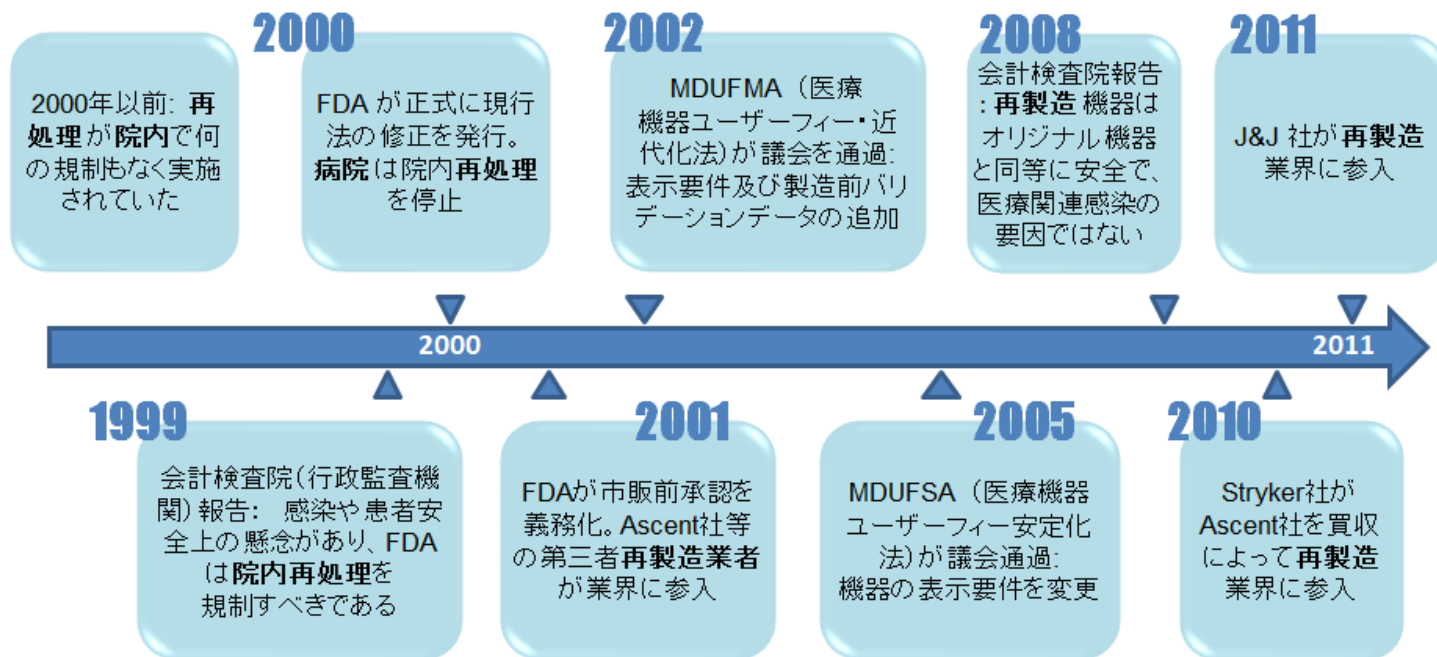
2000年以前: **再処理**が**院内**で何の規制もなく実施されていた

2000

FDA が正式に現行法の修正を発行。**病院**は院内**再処理**を停止

2002

MDUFMA（医療機器ユーザーフィー・近代化法）が議会を通過: 表示要件及び製造前バリデーションデータの追加

2008

会計検査院報告: **再製造**機器はオリジナル機器と同等に安全で、医療関連感染の要因ではない

2011

J&J 社が**再製造**業界に参入

2000

2011

1999

会計検査院（行政監査機関）報告: 感染や患者安全上の懸念があり、FDA は**院内再処理**を規制すべきである

2001

FDAが市販前承認を義務化。Ascent社等の第三者**再製造業者**が業界に参入

2005

MDUFSA（医療機器ユーザーフィー安定化法）が議会通過: 機器の表示要件を変更

2010

Stryker社がAscent社を買収によって**再製造**業界に参入